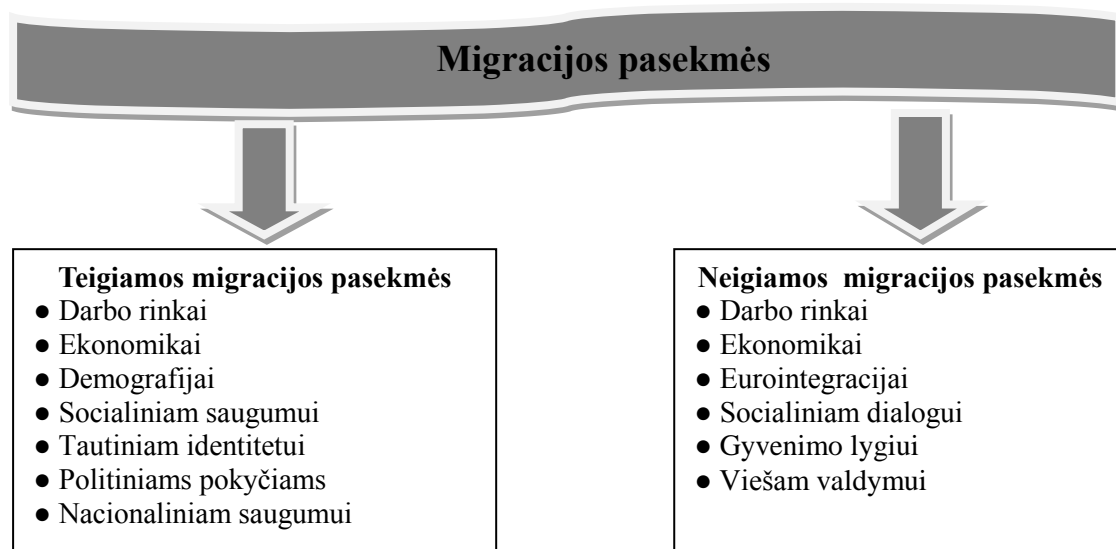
Migracijos pasekmės

Teigiamos migracijos pasekmės
● Darbo rinkai
● Ekonomikai
● Demografijai
● Socialiniam saugumui
● Tautiniam identitetui
● Politiniams pokyčiams
● Nacionaliniam saugumui

Neigiamos migracijos pasekmės
● Darbo rinkai
● Ekonomikai
● Eurointegracijai
● Socialiniam dialogui
● Gyvenimo lygiui
● Viešam valdymui